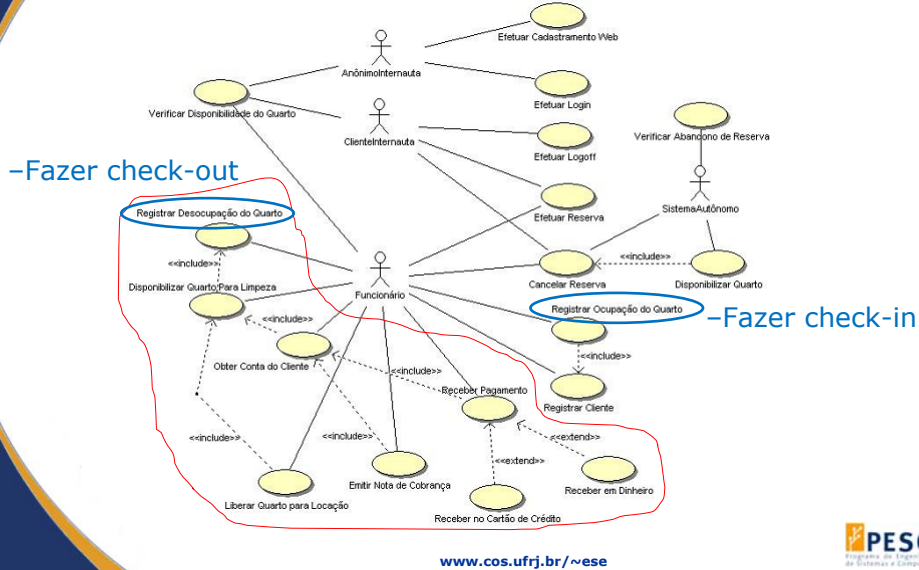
Efetuar Cadastramento Web

AnônimoInternauta

Efetuar Login

Verificar Disponibilidade do Quarto

ClienteInternauta

Efetuar Logoff

Verificar Abandono de Reserva

–Fazer check-out

Efetuar Reserva

SistemaAutônomo

Registrar Desocupação do Quarto

<<include>>

Cancelar Reserva

<<include>>

Disponibilizar Quarto

Disponibilizar Quarto Para Limpeza

Funcionário

Registrar Ocupação do Quarto

–Fazer check-in

<<include>>

<<include>>

Obter Conta do Cliente

<<include>>

Registrar Cliente

Receber Pagamento

<<include>>

<<include>>

<<extend>>

<<extend>>

Emitir Nota de Cobrança

Receber em Dinheiro

Liberar Quarto para Locação

Receber no Cartão de Crédito

www.cos.ufrj.br/~ese

PES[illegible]